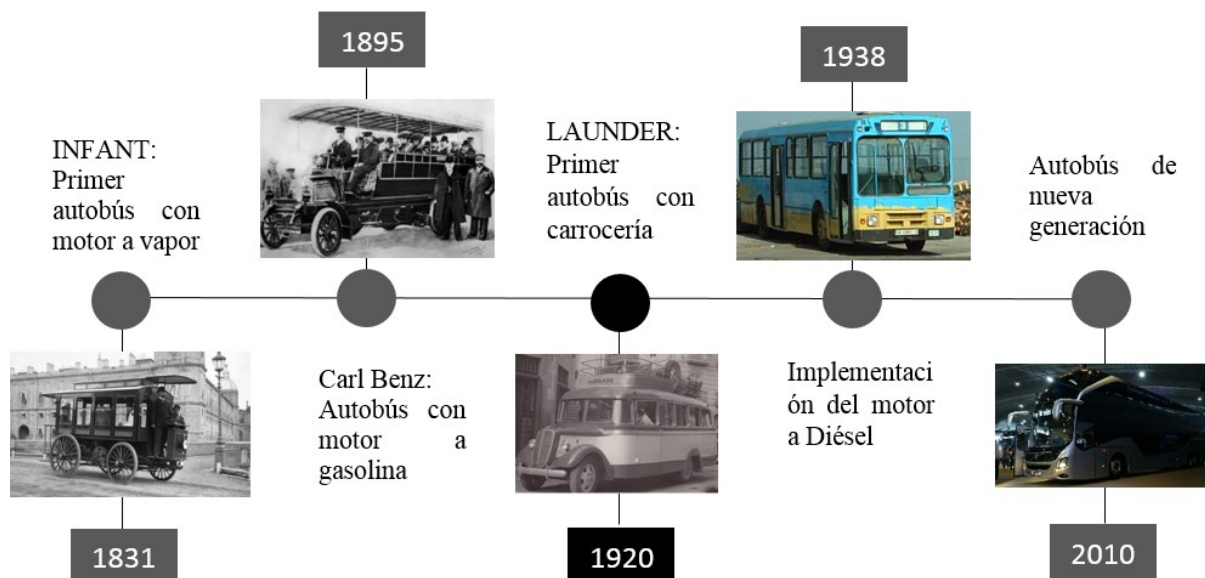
1895

1938

INFANT: Primer autobús con motor a vapor

LAUNDER: Primer autobús con carrocería

Autobús de nueva generación

Carl Benz: Autobús con motor a gasolina

Implementaci ón del motor a Diésel

1831

1920

2010